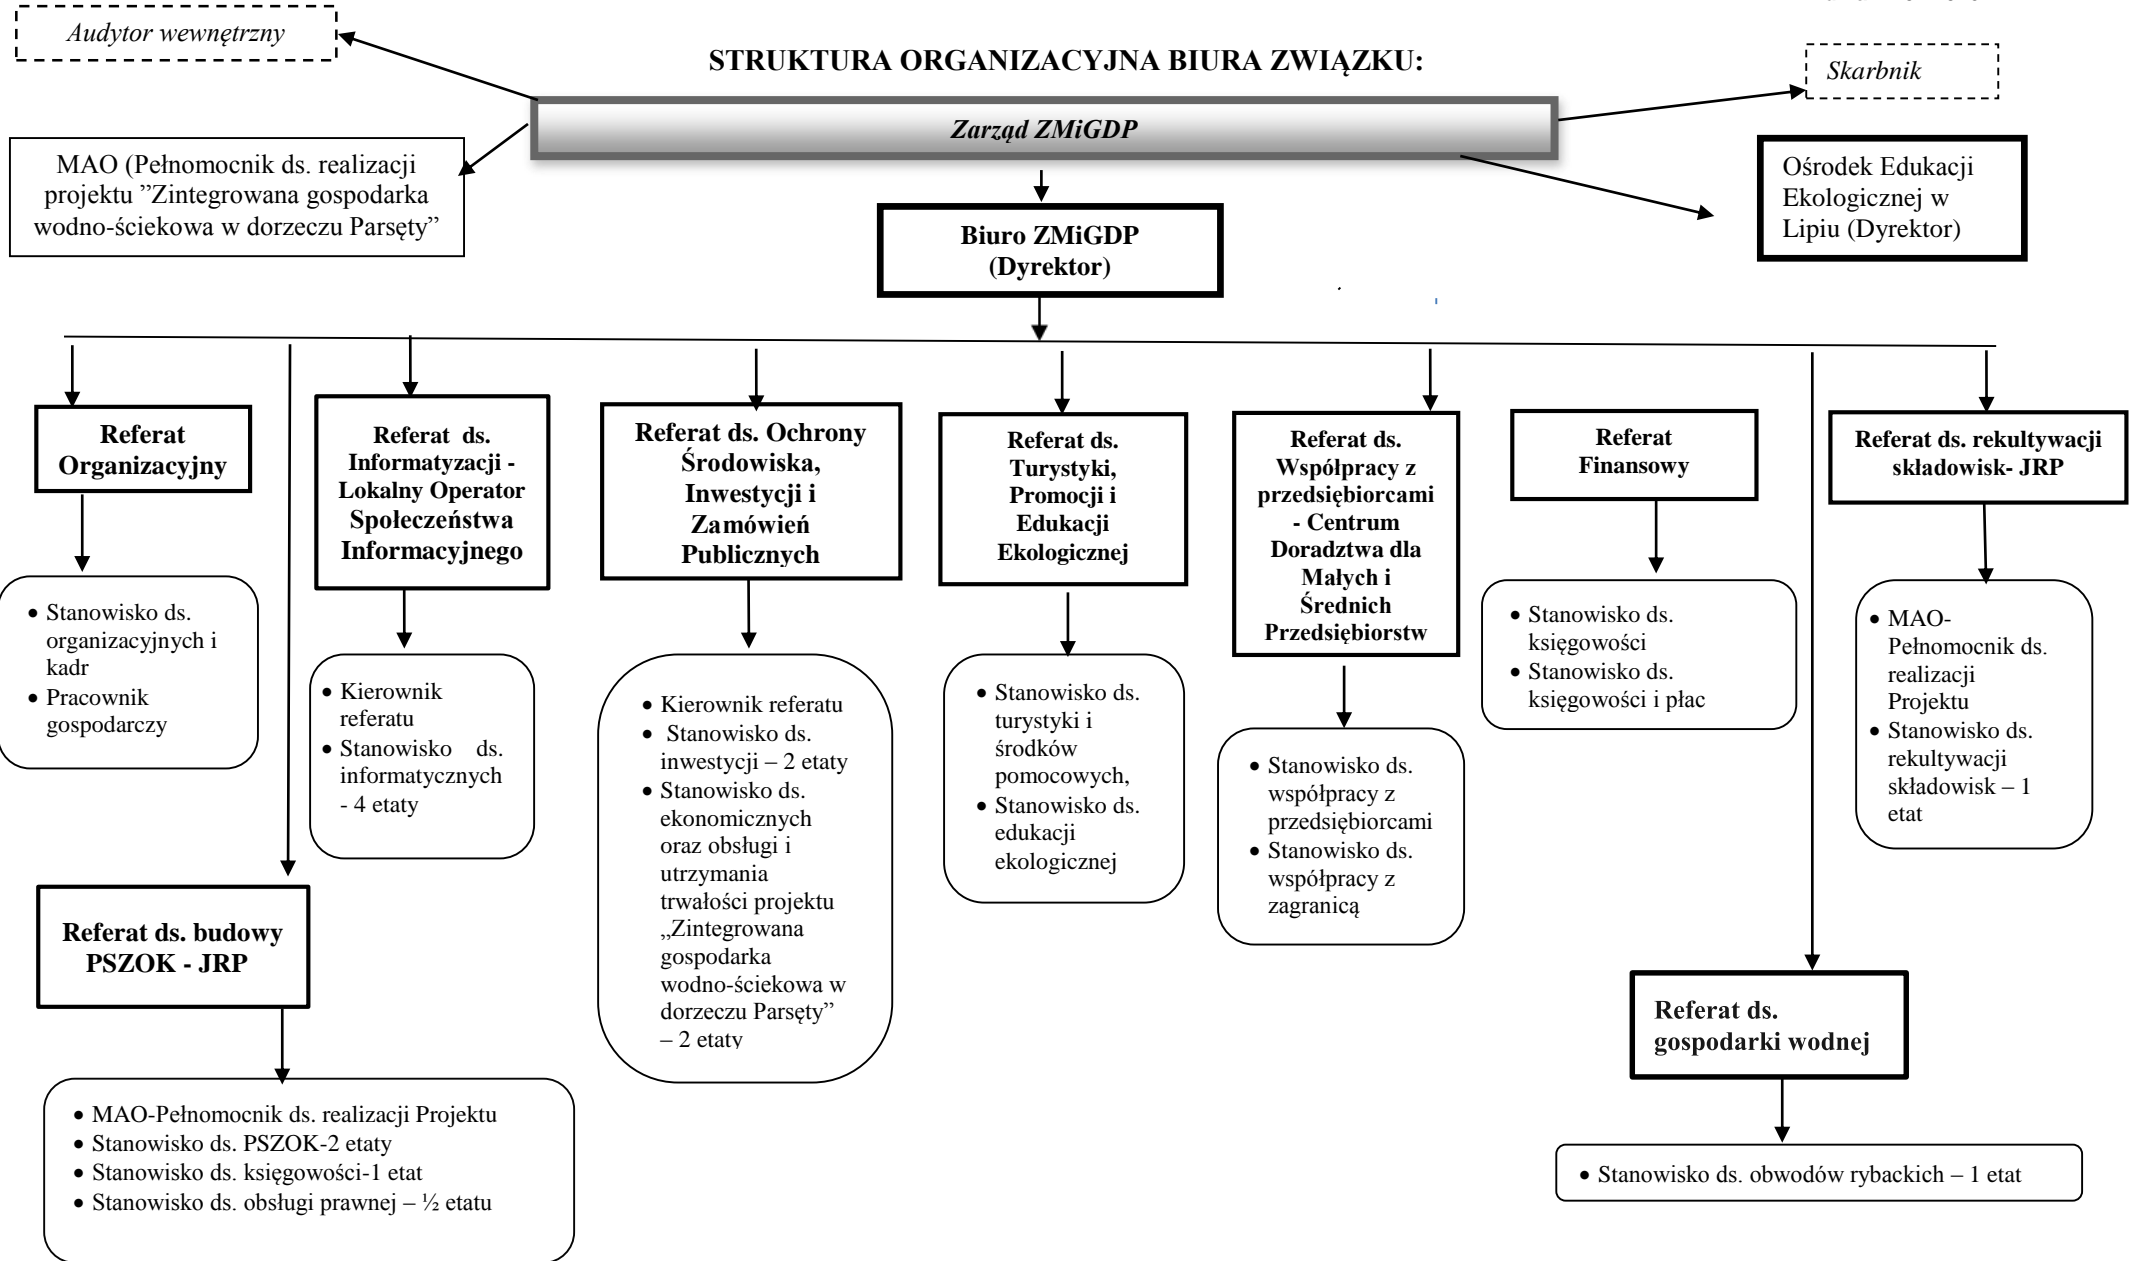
Audytor wewnętrzny

STRUKTURA ORGANIZACYJNA BIURA ZWIĄZKU:

Skarbnik

Zarząd ZMiGDP

MAO (Pełnomocnik ds. realizacji projektu "Zintegrowana gospodarka wodno-ściekowa w dorzeczu Parsęty"

Ośrodek Edukacji Ekologicznej w Lipiu (Dyrektor)

Biuro ZMiGDP (Dyrektor)

Referat Organizacyjny

- Stanowisko ds. organizacyjnych i kadr
- Pracownik gospodarczy

Referat ds. Informatyzacji - Lokalny Operator Społeczeństwa Informacyjnego

- Kierownik referatu
- Stanowisko ds. informatycznych - 4 etaty

Referat ds. Ochrony Środowiska, Inwestycji i Zamówień Publicznych

- Kierownik referatu
- Stanowisko ds. inwestycji – 2 etaty
- Stanowisko ds. ekonomicznych oraz obsługi i utrzymania trwałości projektu „Zintegrowana gospodarka wodno-ściekowa w dorzeczu Parsęty" – 2 etaty

Referat ds. Turystyki, Promocji i Edukacji Ekologicznej

- Stanowisko ds. turystyki i środków pomocowych,
- Stanowisko ds. edukacji ekologicznej

Referat ds. Współpracy z przedsiębiorcami - Centrum Doradztwa dla Małych i Średnich Przedsiębiorstw

- Stanowisko ds. współpracy z przedsiębiorcami
- Stanowisko ds. współpracy z zagranicą

Referat Finansowy

- Stanowisko ds. księgowości
- Stanowisko ds. księgowości i płac

Referat ds. rekultywacji składowisk- JRP

- MAO- Pełnomocnik ds. realizacji Projektu
- Stanowisko ds. rekultywacji składowisk – 1 etat

Referat ds. budowy PSZOK - JRP

- MAO-Pełnomocnik ds. realizacji Projektu
- Stanowisko ds. PSZOK-2 etaty
- Stanowisko ds. księgowości-1 etat
- Stanowisko ds. obsługi prawnej – ½ etatu

Referat ds. gospodarki wodnej

- Stanowisko ds. obwodów rybackich – 1 etat